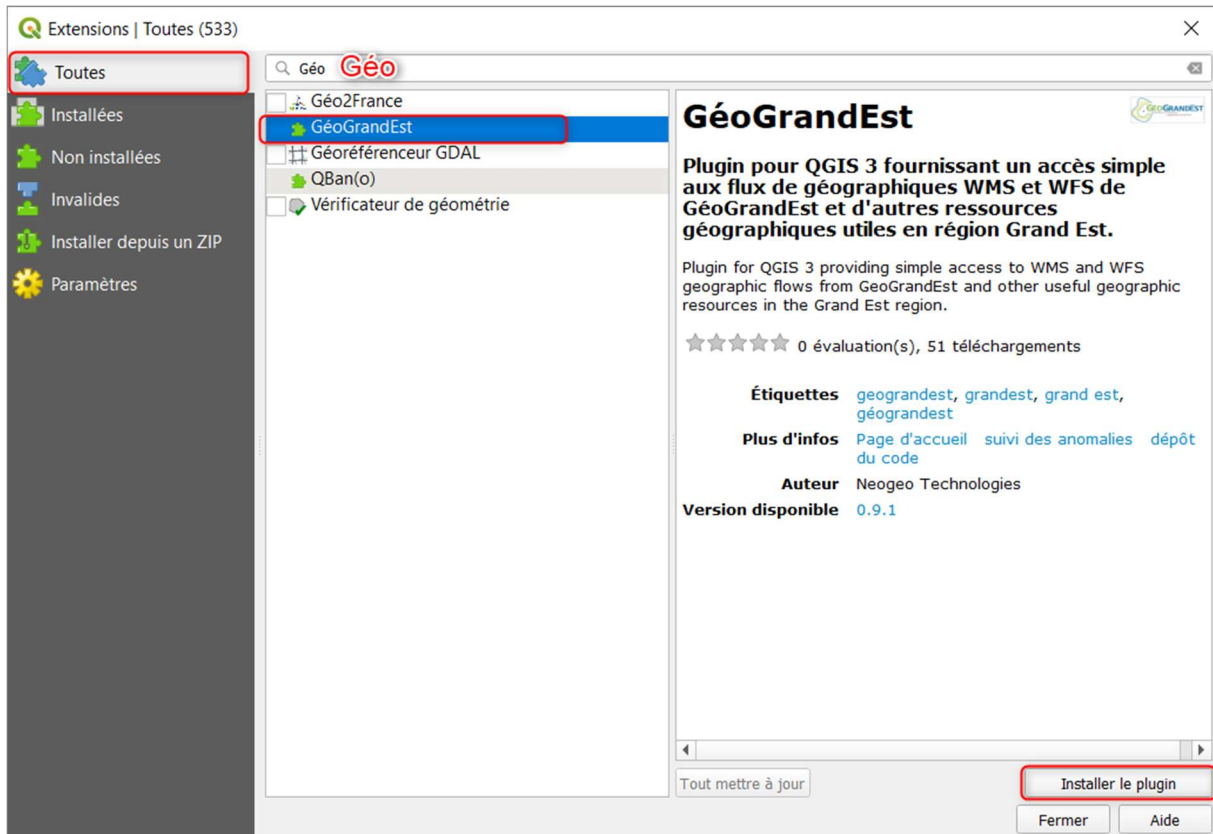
Extensions | Toutes (533)

Toutes
Installées
Non installées
Invalides
Installer depuis un ZIP
Paramètres

Géo Géo

Géo2France
GéoGrandEst
Géoréférenceur GDAL
QBan(o)
Vérificateur de géométrie

GéoGrandEst

GÉOGRANDEST

Plugin pour QGIS 3 fournissant un accès simple aux flux de géographiques WMS et WFS de GéoGrandEst et d'autres ressources géographiques utiles en région Grand Est.

Plugin for QGIS 3 providing simple access to WMS and WFS geographic flows from GeoGrandEst and other useful geographic resources in the Grand Est region.

0 évaluation(s), 51 téléchargements

Étiquettes geograndest, grandest, grand est, géograndest
Plus d'infos Page d'accueil suivi des anomalies dépôt du code
Auteur Neogeo Technologies
Version disponible 0.9.1

Tout mettre à jour
Installer le plugin
Fermer
Aide